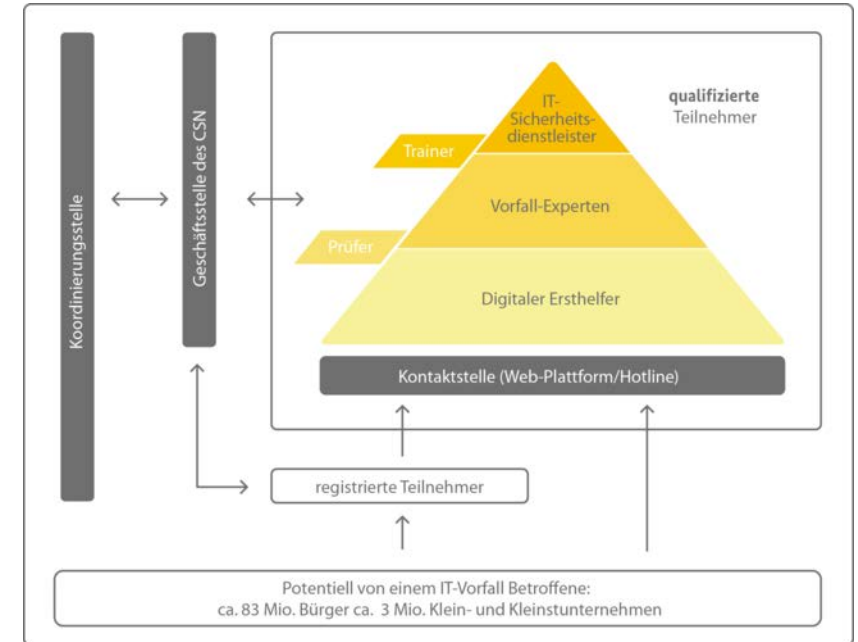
Koordinierungsstelle

Geschäftsstelle des CSN

qualifizierte Teilnehmer

IT-Sicherheitsdienstleister

Trainer

Vorfall-Experten

Prüfer

Digitaler Ersthelfer

Kontaktstelle (Web-Plattform/Hotline)

registrierte Teilnehmer

Potentiell von einem IT-Vorfall Betroffene:
ca. 83 Mio. Bürger ca. 3 Mio. Klein- und Kleinstunternehmen